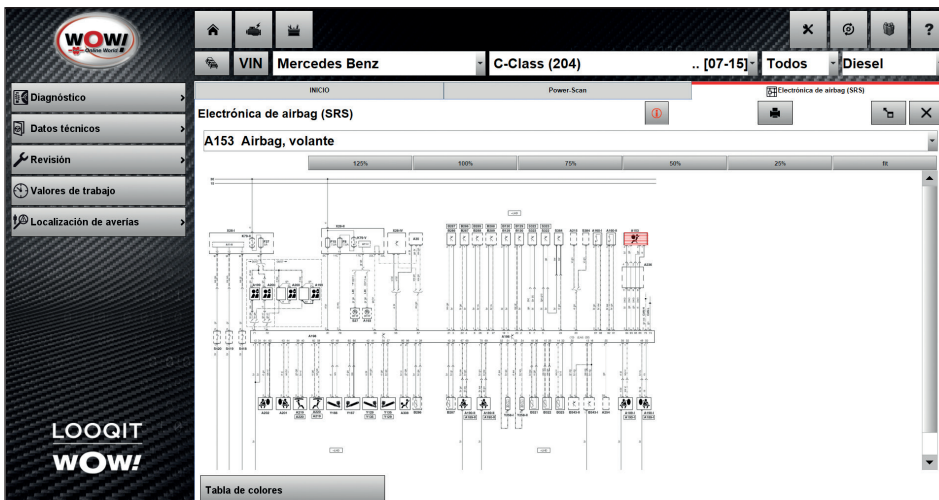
WOW! Online World

VIN Mercedes Benz C-Class (204) .. [07-15] Todos Diesel

Diagnóstico
Datos técnicos
Revisión
Valores de trabajo
Localización de averías

INICIO
Power-Scan
Electrónica de airbag (SRS)

Electrónica de airbag (SRS)

A153 Airbag, volante

125%
100%
75%
50%
25%
fit

LOOQIT
WOW!

Tabla de colores